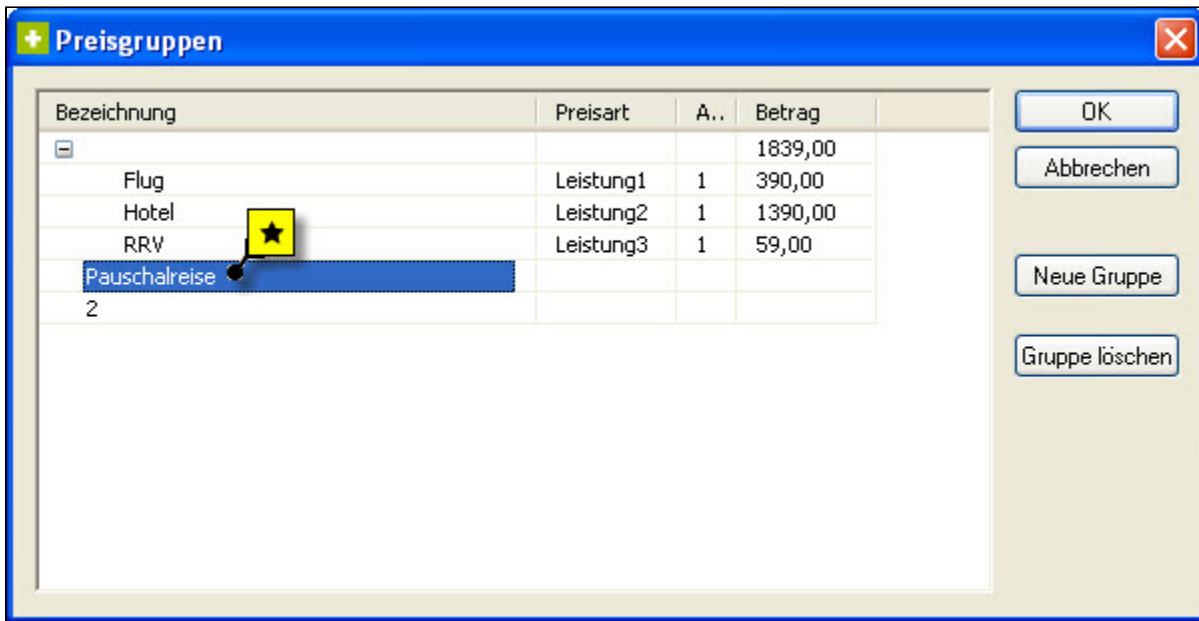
Preisgruppen

| Bezeichnung | Preisart | A.. | Betrag |
|---|---|---|---|
| ⊟ | | | 1839,00 |
| Flug | Leistung1 | 1 | 390,00 |
| Hotel | Leistung2 | 1 | 1390,00 |
| RRV | Leistung3 | 1 | 59,00 |
| Pauschalreise | | | |
| 2 | | | |

OK

Abbrechen

Neue Gruppe

Gruppe löschen